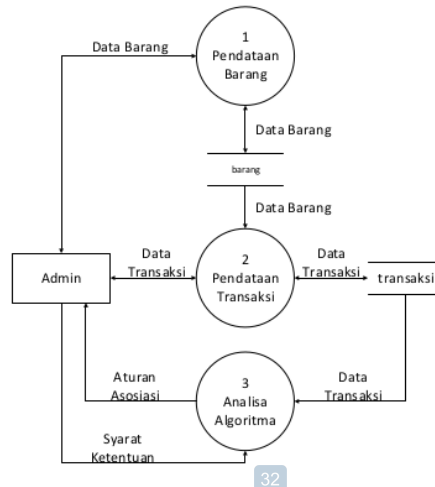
Data Barang

1
Pendataan
Barang

Data Barang

barang

Data Barang

Data
Transaksi

Admin

2
Pendataan
Transaksi

Data
Transaksi

transaksi

Aturan
Asosiasi

3
Analisa
Algoritma

Data
Transaksi

Syarat
Ketentuan

32